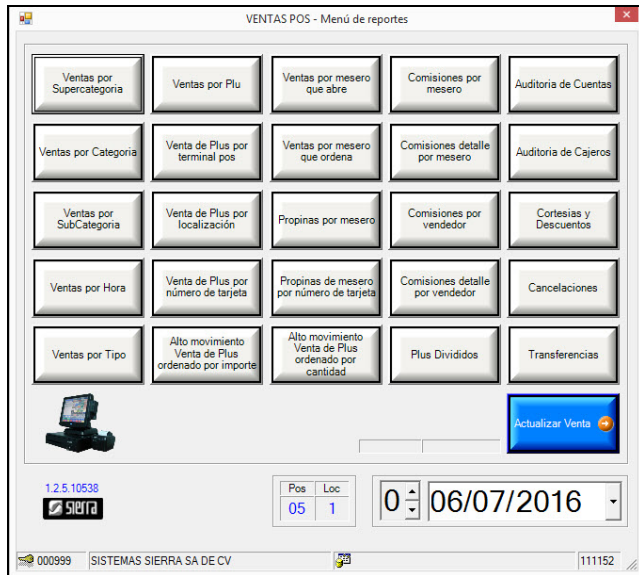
VENTAS POS - Menú de reportes

Ventas por Supercategoria

Ventas por Plu

Ventas por mesero que abre

Comisiones por mesero

Auditoria de Cuentas

Ventas por Categoria

Venta de Plus por terminal pos

Ventas por mesero que ordena

Comisiones detalle por mesero

Auditoria de Cajeros

Ventas por SubCategoria

Venta de Plus por localización

Propinas por mesero

Comisiones por vendedor

Cortesias y Descuentos

Ventas por Hora

Venta de Plus por número de tarjeta

Propinas de mesero por número de tarjeta

Comisiones detalle por vendedor

Cancelaciones

Ventas por Tipo

Alto movimiento Venta de Plus ordenado por importe

Alto movimiento Venta de Plus ordenado por cantidad

Plus Divididos

Transferencias

Actualizar Venta

1.2.5.10538

Sierra

| Pos | Loc |
|---|---|
| 05 | 1 |

0

06/07/2016

000999 SISTEMAS SIERRA SA DE CV

111152